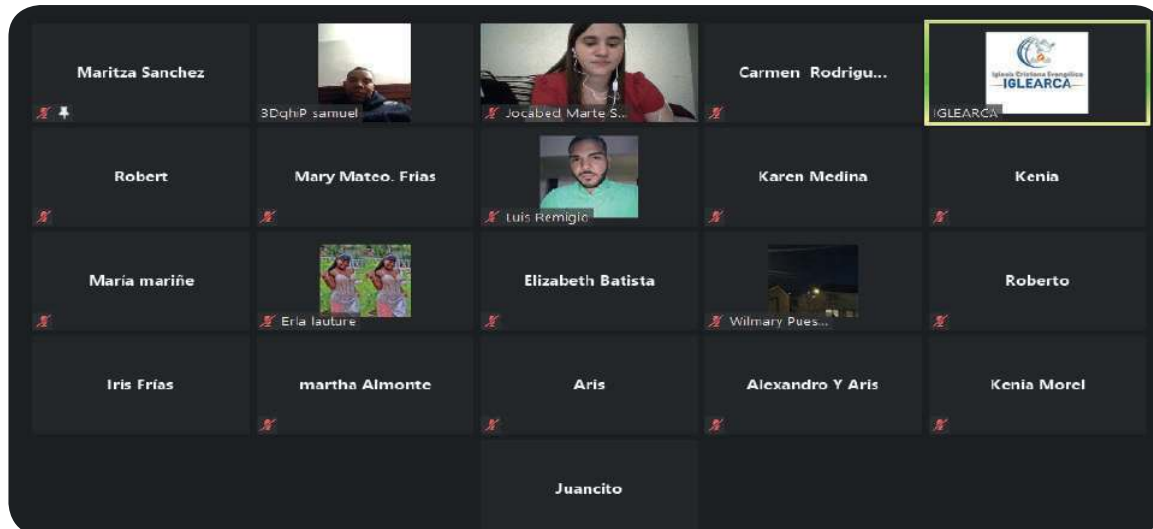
Maritza Sanchez

3DqhP samuel

Jocabed Marte S...

Carmen Rodrigu...

Iglesia Cristiana Evangelica
IGLEARCA

IGLEARCA

Robert

Mary Mateo. Frias

Luis Remigio

Karen Medina

Kenia

Maria mariñe

Erla lauture

Elizabeth Batista

Wilmary Pues...

Roberto

Iris Frías

martha Almonte

Aris

Alexandro Y Aris

Kenia Morel

Juancito